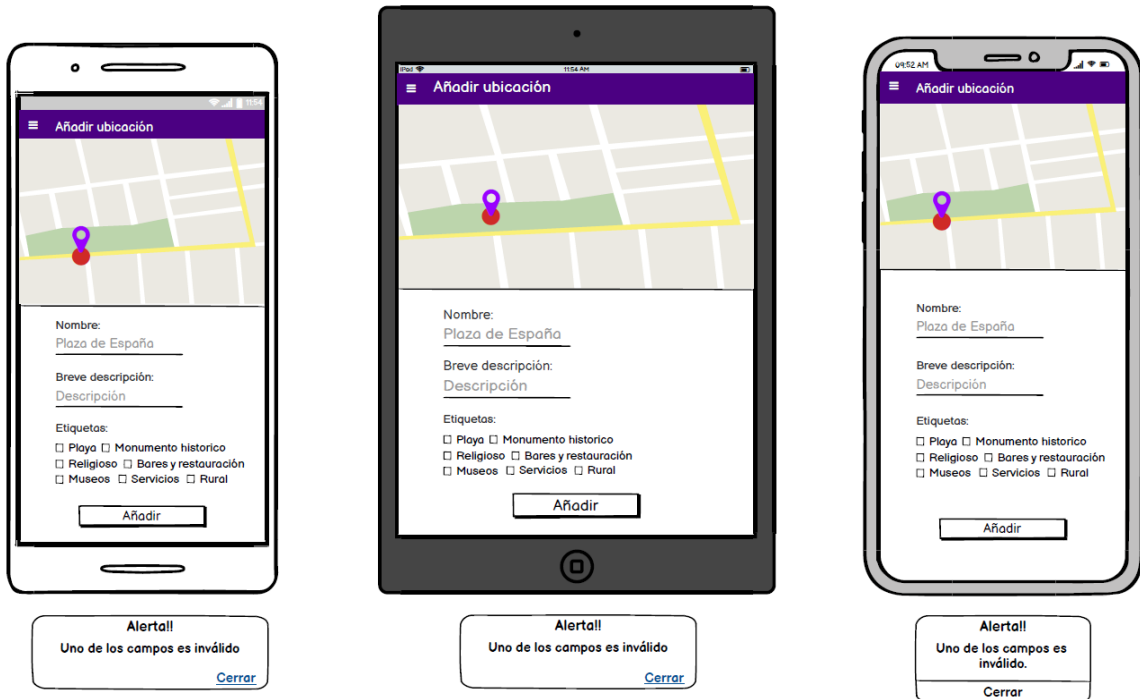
11:54
Añadir ubicación
Nombre:
Plaza de España
Breve descripción:
Descripción
Etiquetas:
☐ Playa ☐ Monumento historico
☐ Religioso ☐ Bares y restauración
☐ Museos ☐ Servicios ☐ Rural
Añadir

Alerta!!
Uno de los campos es inválido
Cerrar

iPad
11:54 AM
Añadir ubicación
Nombre:
Plaza de España
Breve descripción:
Descripción
Etiquetas:
☐ Playa ☐ Monumento historico
☐ Religioso ☐ Bares y restauración
☐ Museos ☐ Servicios ☐ Rural
Añadir

Alerta!!
Uno de los campos es inválido
Cerrar

09:52 AM
Añadir ubicación
Nombre:
Plaza de España
Breve descripción:
Descripción
Etiquetas:
☐ Playa ☐ Monumento historico
☐ Religioso ☐ Bares y restauración
☐ Museos ☐ Servicios ☐ Rural
Añadir

Alerta!!
Uno de los campos es inválido.
Cerrar